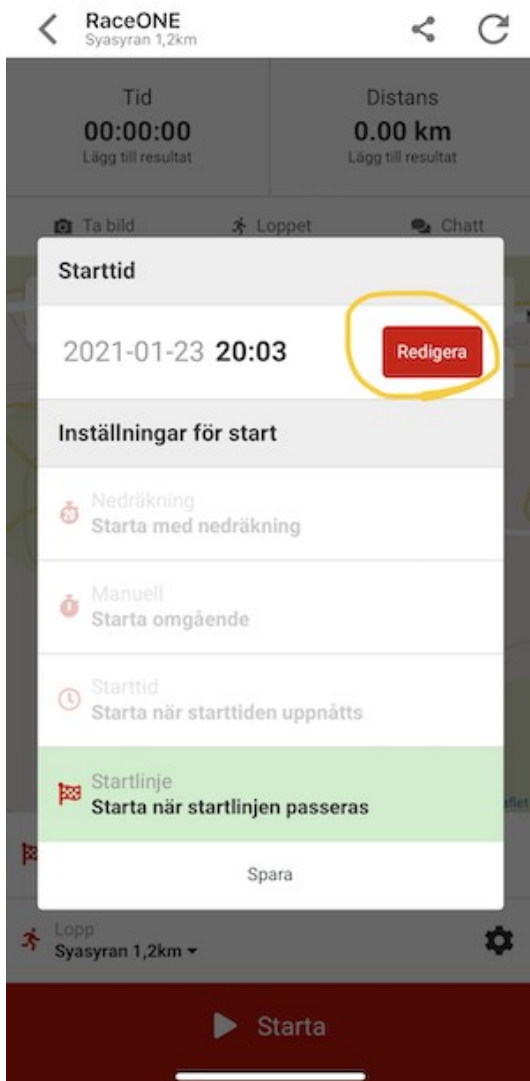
RaceONE
Syasyran 1,2km

Tid
00:00:00
Lägg till resultat

Distans
0.00 km
Lägg till resultat

Ta bild
Loppet
Chatt

Starttid

2021-01-23 20:03
Redigera

Inställningar för start

Nedräkning
Starta med nedräkning

Manuell
Starta omgående

Starttid
Starta när starttiden uppnåtts

Startlinje
Starta när startlinjen passeras

Spara

Lopp
Syasyran 1,2km

Starta